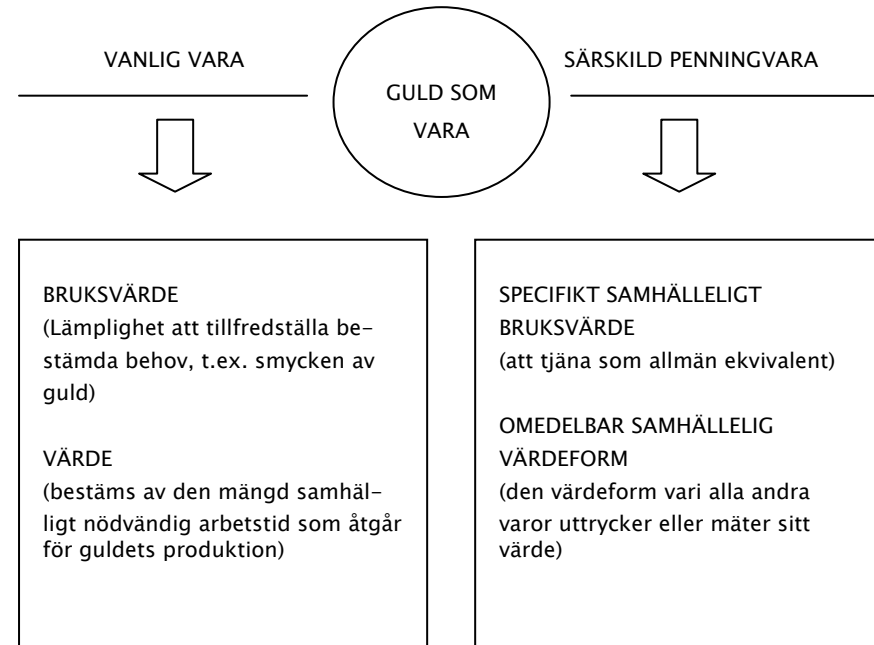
VANLIG VARA

GULD SOM VARA

SÄRSKILD PENNINGVARA

BRUKSVÄRDE
(Lämplighet att tillfredställa bestämda behov, t.ex. smycken av guld)

VÄRDE
(bestäms av den mängd samhälligt nödvändig arbetstid som åtgår för guldets produktion)

SPECIFIKT SAMHÄLLELIGT BRUKSVÄRDE
(att tjäna som allmän ekvivalent)

OMEDELBAR SAMHÄLLELIG VÄRDEFORM
(den värdeform vari alla andra varor uttrycker eller mäter sitt värde)